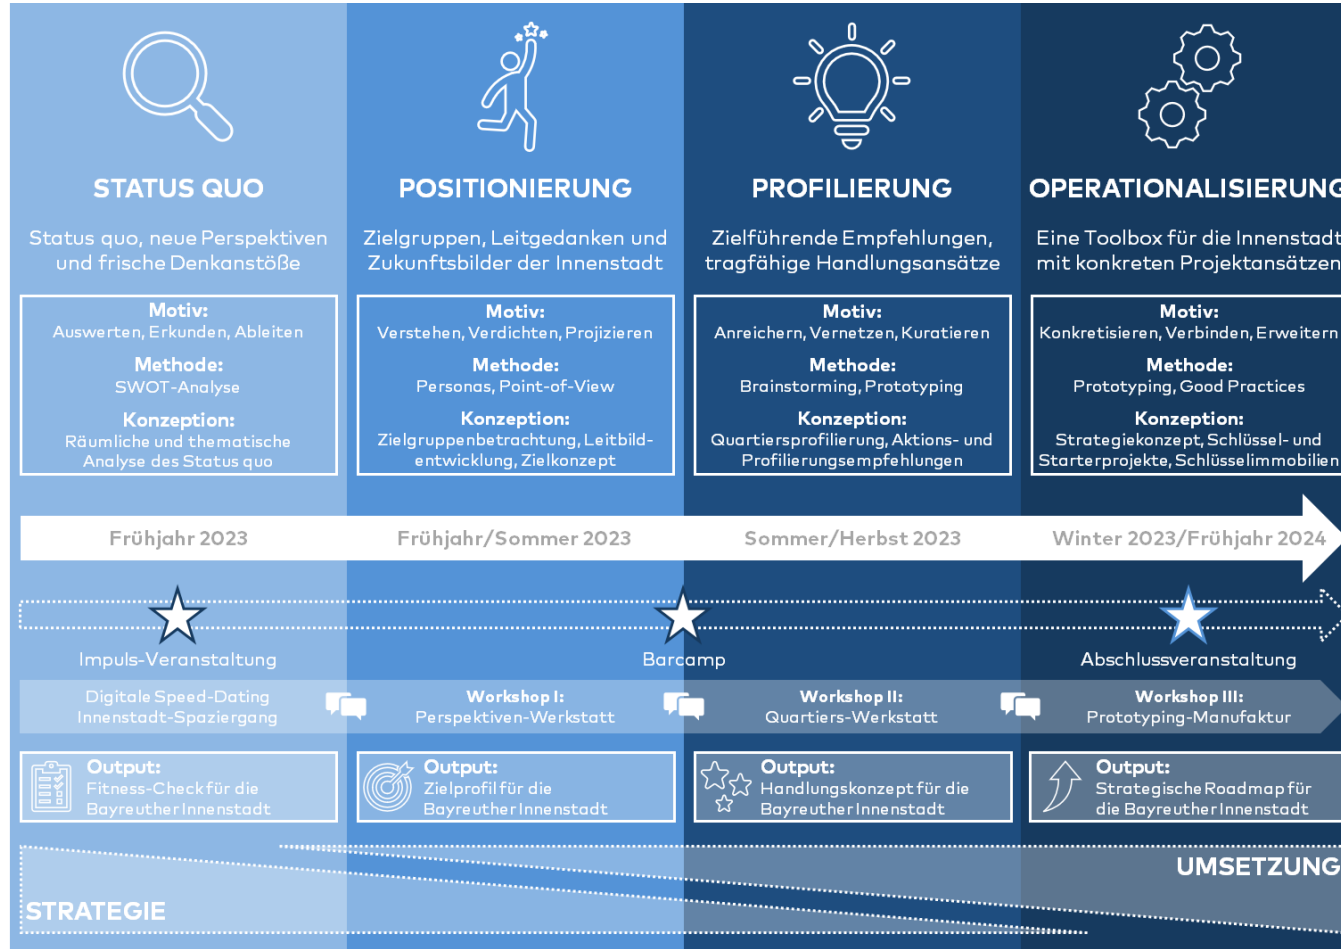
STATUS QUO

Status quo, neue Perspektiven und frische Denkanstöße

Motiv:
Auswerten, Erkunden, Ableiten
Methode:
SWOT-Analyse
Konzeption:
Räumliche und thematische Analyse des Status quo

POSITIONIERUNG

Zielgruppen, Leitgedanken und Zukunftsbilder der Innenstadt

Motiv:
Verstehen, Verdichten, Projizieren
Methode:
Personas, Point-of-View
Konzeption:
Zielgruppenbetrachtung, Leitbildentwicklung, Zielkonzept

PROFILIERUNG

Zielführende Empfehlungen, tragfähige Handlungsansätze

Motiv:
Anreichern, Vernetzen, Kuratieren
Methode:
Brainstorming, Prototyping
Konzeption:
Quartiersprofilierung, Aktions- und Profilierungsempfehlungen

OPERATIONALISIERUNG

Eine Toolbox für die Innenstadt mit konkreten Projektansätzen

Motiv:
Konkretisieren, Verbinden, Erweitern
Methode:
Prototyping, Good Practices
Konzeption:
Strategiekonzept, Schlüssel- und Starterprojekte, Schlüsselimmobilien

Frühjahr 2023
Frühjahr/Sommer 2023
Sommer/Herbst 2023
Winter 2023/Frühjahr 2024

Impuls-Veranstaltung
Barcamp
Abschlussveranstaltung

Digitale Speed-Dating
Innenstadt-Spaziergang

Workshop I:
Perspektiven-Werkstatt

Workshop II:
Quartiers-Werkstatt

Workshop III:
Prototyping-Manufaktur

Output:
Fitness-Check für die Bayreuther Innenstadt

Output:
Zielprofil für die Bayreuther Innenstadt

Output:
Handlungskonzept für die Bayreuther Innenstadt

Output:
Strategische Roadmap für die Bayreuther Innenstadt

UMSETZUNG

STRATEGIE